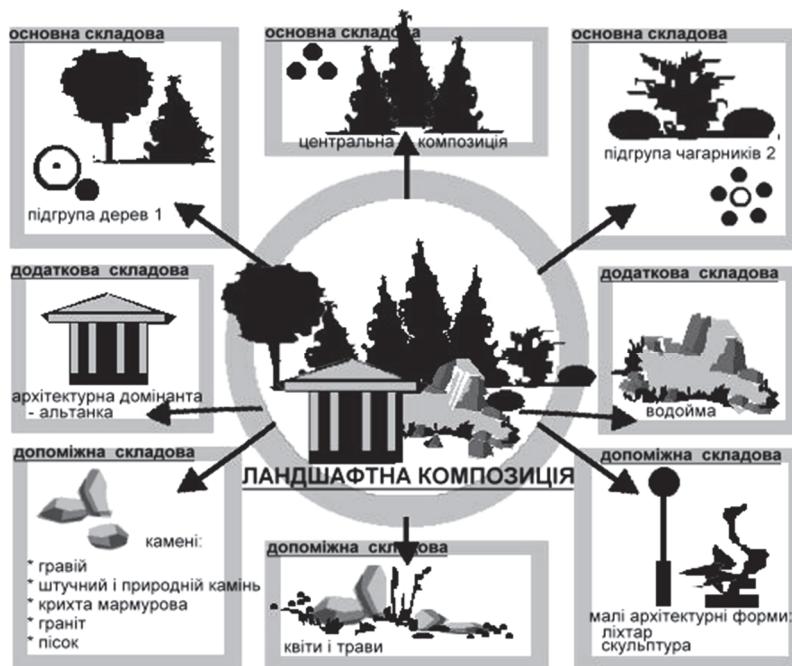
основна складова

підгрупа дерев 1

основна складова

центральна композиція

основна складова

підгрупа чагарників 2

додаткова складова

архітектурна домінанта - альтанка

додаткова складова

водойма

ЛАНДШАФТНА КОМПОЗИЦІЯ

допоміжна складова

камені:
* гравій
* штучний і природній камінь
* крихта мармурова
* граніт
* пісок

допоміжна складова

квіти і трави

допоміжна складова

малі архітектурні форми:
ліхтар
скульптура